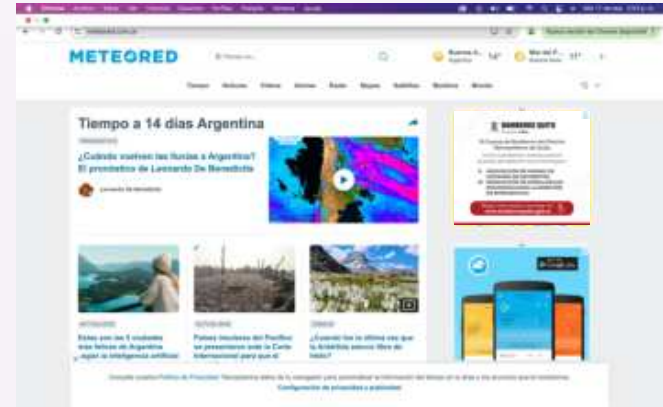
METEORED

Buenos A... 14°

Mar del P... 11°

Tiempo a 14 días Argentina

¿Cuándo vuelven las lluvias a Argentina? El pronóstico de Leonardo De Benedictis

Leonardo De Benedictis

Estas son las 5 ciudades más felices de Argentina según la inteligencia artificial

Países insulares del Pacífico se presentaron ante la Corte Internacional para que el

¿Cuándo fue la última vez que la Antártida estuvo libre de hielo?

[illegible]

Configuración de privacidad y publicidad